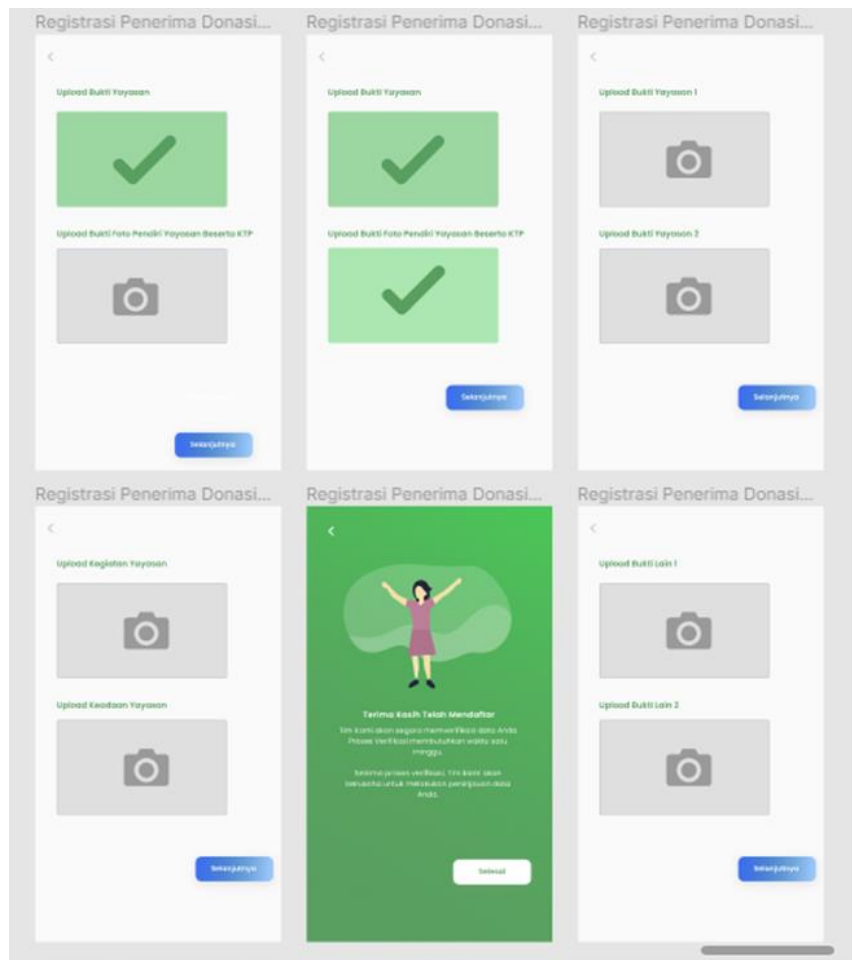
Registrasi Penerima Donasi...

Upload Bukti Yayasan

Upload Bukti Foto Pendiri Yayasan Beserta KTP

Selanjutnya

Registrasi Penerima Donasi...

Upload Bukti Yayasan

Upload Bukti Foto Pendiri Yayasan Beserta KTP

Selanjutnya

Registrasi Penerima Donasi...

Upload Bukti Yayasan 1

Upload Bukti Yayasan 2

Selanjutnya

Registrasi Penerima Donasi...

Upload Kegiatan Yayasan

Upload Keadaan Yayasan

Selanjutnya

Registrasi Penerima Donasi...

Terima Kasih Telah Mendaftar

Tim Kami akan segera memverifikasi data Anda. Proses Verifikasi membutuhkan waktu satu minggu.

Selama proses verifikasi, Tim kami akan berusaha untuk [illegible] data Anda.

Selesai

Registrasi Penerima Donasi...

Upload Bukti Lain 1

Upload Bukti Lain 2

Selanjutnya